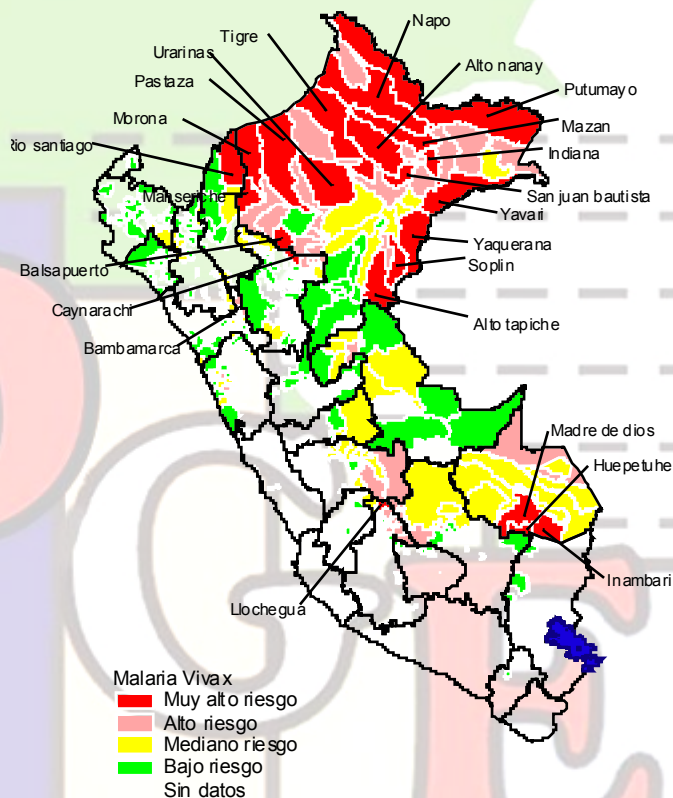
Napo
Tigre
Urarinas
Alto nanay
Pastaza
Putumayo
Morona
Mazan
Rio santiago
Indiana
Manseriche
San juan bautista
Yavari
Yaquerana
Balsapuerto
Soplin
Caynarachi
Alto tapiche
Bambamarca
Madre de dios
Huepetuhe
Inambari
Llochegua
Malaria Vivax
Muy alto riesgo
Alto riesgo
Mediano riesgo
Bajo riesgo
Sin datos